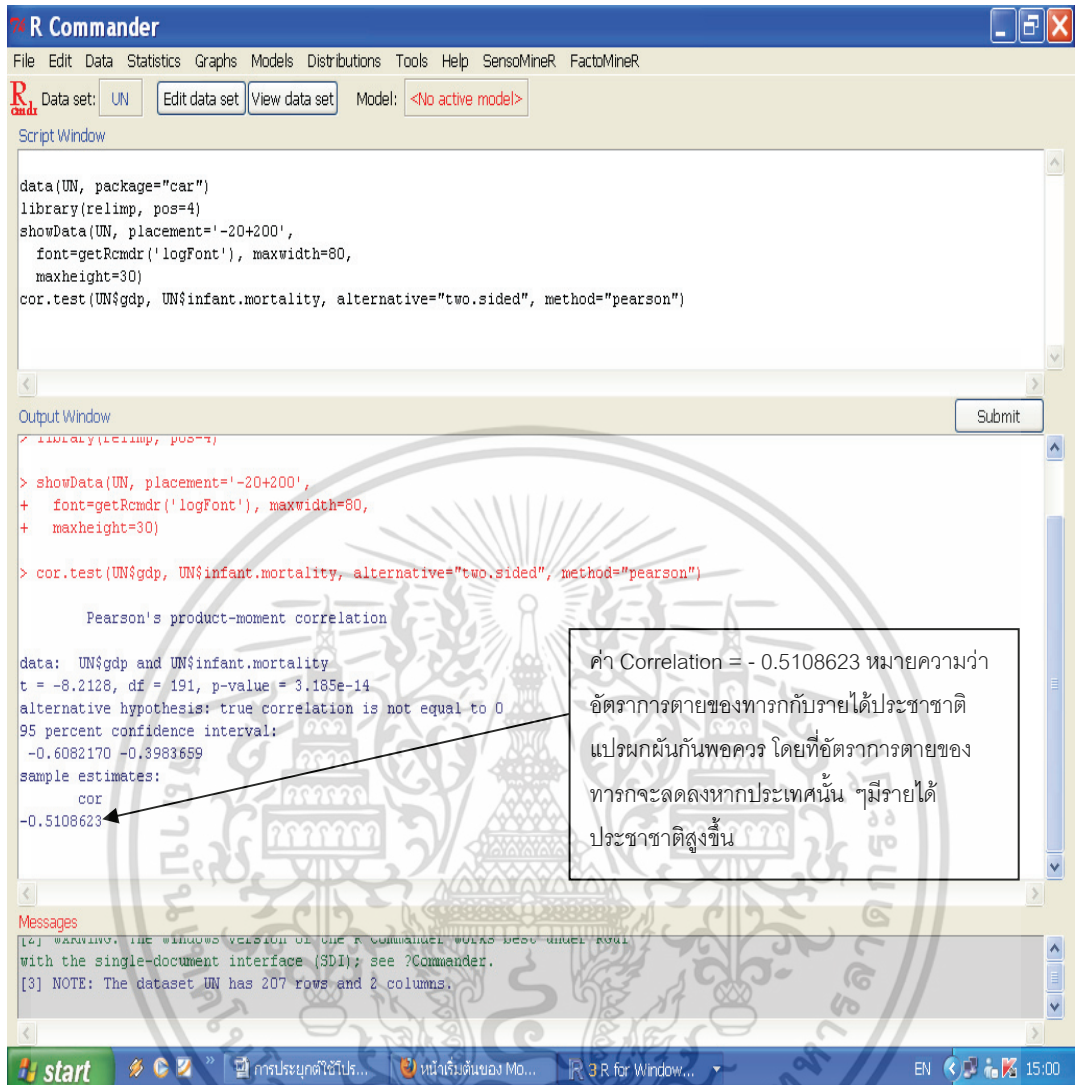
R Commander

File Edit Data Statistics Graphs Models Distributions Tools Help SensoMineR FactoMineR

R Data set: UN Edit data set View data set Model: <No active model>

Script Window

data(UN, package="car")
library(relimp, pos=4)
showData(UN, placement='-20+200',
  font=getRcmdr('logFont'), maxwidth=80,
  maxheight=30)
cor.test(UN$gdp, UN$infant.mortality, alternative="two.sided", method="pearson")

Output Window

Submit

> library(relimp, pos=4)

> showData(UN, placement='-20+200',
+   font=getRcmdr('logFont'), maxwidth=80,
+   maxheight=30)

> cor.test(UN$gdp, UN$infant.mortality, alternative="two.sided", method="pearson")

Pearson's product-moment correlation

data: UN$gdp and UN$infant.mortality
t = -8.2128, df = 191, p-value = 3.185e-14
alternative hypothesis: true correlation is not equal to 0
95 percent confidence interval:
 -0.6082170 -0.3983659
sample estimates:
       cor
-0.5108623

ค่า Correlation = - 0.5108623 หมายความว่า อัตราการตายของทารกกับรายได้ประชาชาติ แปรผกผันกันพอควร โดยที่อัตราการตายของทารกจะลดลงหากประเทศนั้น ๆมีรายได้ประชาชาติสูงขึ้น

Messages

[2] WARNING: The Windows version of the R Commander works best under RGui
with the single-document interface (SDI); see ?Commander.
[3] NOTE: The dataset UN has 207 rows and 2 columns.

start การประยุกต์ใช้โปร... หน้าเริ่มต้นของ Mo... 3 R for Window... EN 15:00